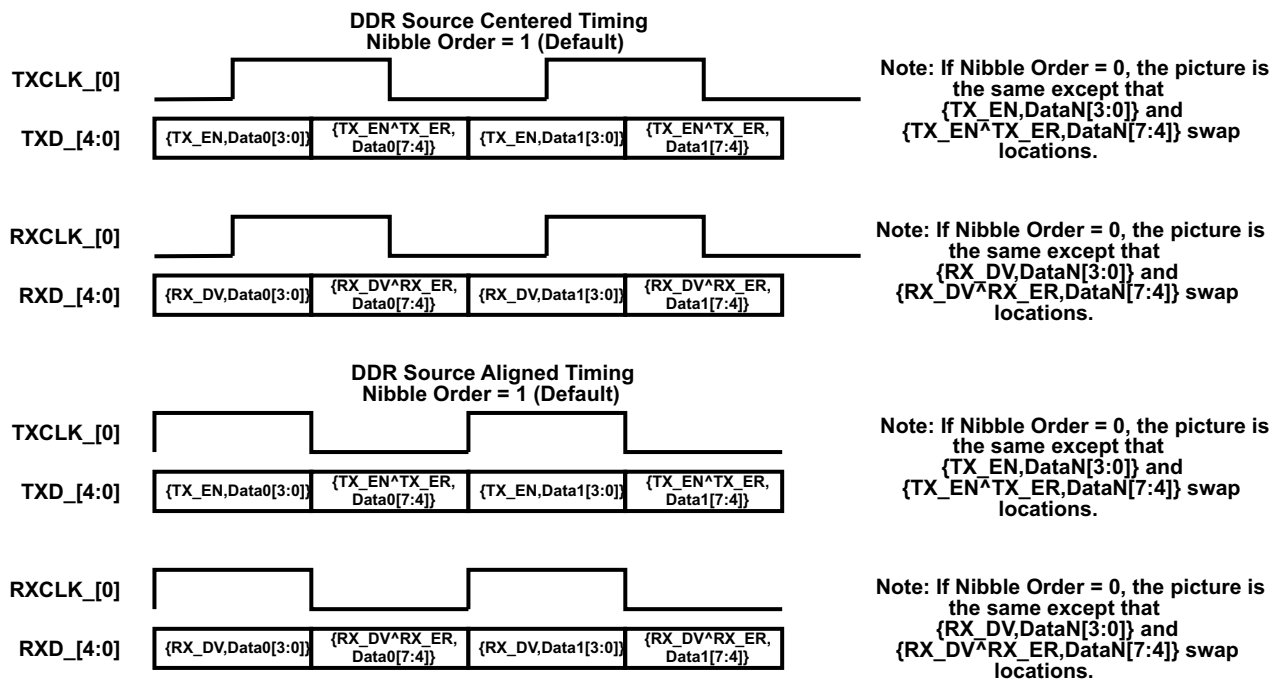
DDR Source Centered Timing
Nibble Order = 1 (Default)

TXCLK_[0]

TXD_[4:0]

{TX_EN,Data0[3:0]} {TX_EN^TX_ER, Data0[7:4]} {TX_EN,Data1[3:0]} {TX_EN^TX_ER, Data1[7:4]}

Note: If Nibble Order = 0, the picture is the same except that {TX_EN,DataN[3:0]} and {TX_EN^TX_ER,DataN[7:4]} swap locations.

RXCLK_[0]

RXD_[4:0]

{RX_DV,Data0[3:0]} {RX_DV^RX_ER, Data0[7:4]} {RX_DV,Data1[3:0]} {RX_DV^RX_ER, Data1[7:4]}

Note: If Nibble Order = 0, the picture is the same except that {RX_DV,DataN[3:0]} and {RX_DV^RX_ER,DataN[7:4]} swap locations.

DDR Source Aligned Timing
Nibble Order = 1 (Default)

TXCLK_[0]

TXD_[4:0]

{TX_EN,Data0[3:0]} {TX_EN^TX_ER, Data0[7:4]} {TX_EN,Data1[3:0]} {TX_EN^TX_ER, Data1[7:4]}

Note: If Nibble Order = 0, the picture is the same except that {TX_EN,DataN[3:0]} and {TX_EN^TX_ER,DataN[7:4]} swap locations.

RXCLK_[0]

RXD_[4:0]

{RX_DV,Data0[3:0]} {RX_DV^RX_ER, Data0[7:4]} {RX_DV,Data1[3:0]} {RX_DV^RX_ER, Data1[7:4]}

Note: If Nibble Order = 0, the picture is the same except that {RX_DV,DataN[3:0]} and {RX_DV^RX_ER,DataN[7:4]} swap locations.